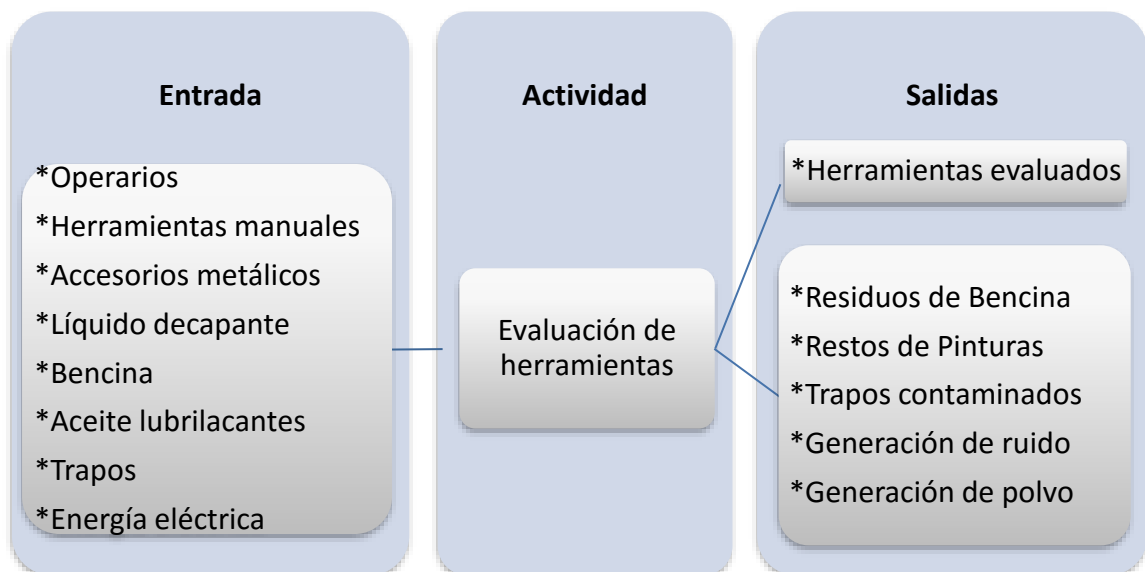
Entrada

*Operarios
*Herramientas manuales
*Accesorios metálicos
*Líquido decapante
*Bencina
*Aceite lubrilacantes
*Trapos
*Energía eléctrica

Actividad

Evaluación de herramientas

Salidas

*Herramientas evaluados

*Residuos de Bencina
*Restos de Pinturas
*Trapos contaminados
*Generación de ruido
*Generación de polvo